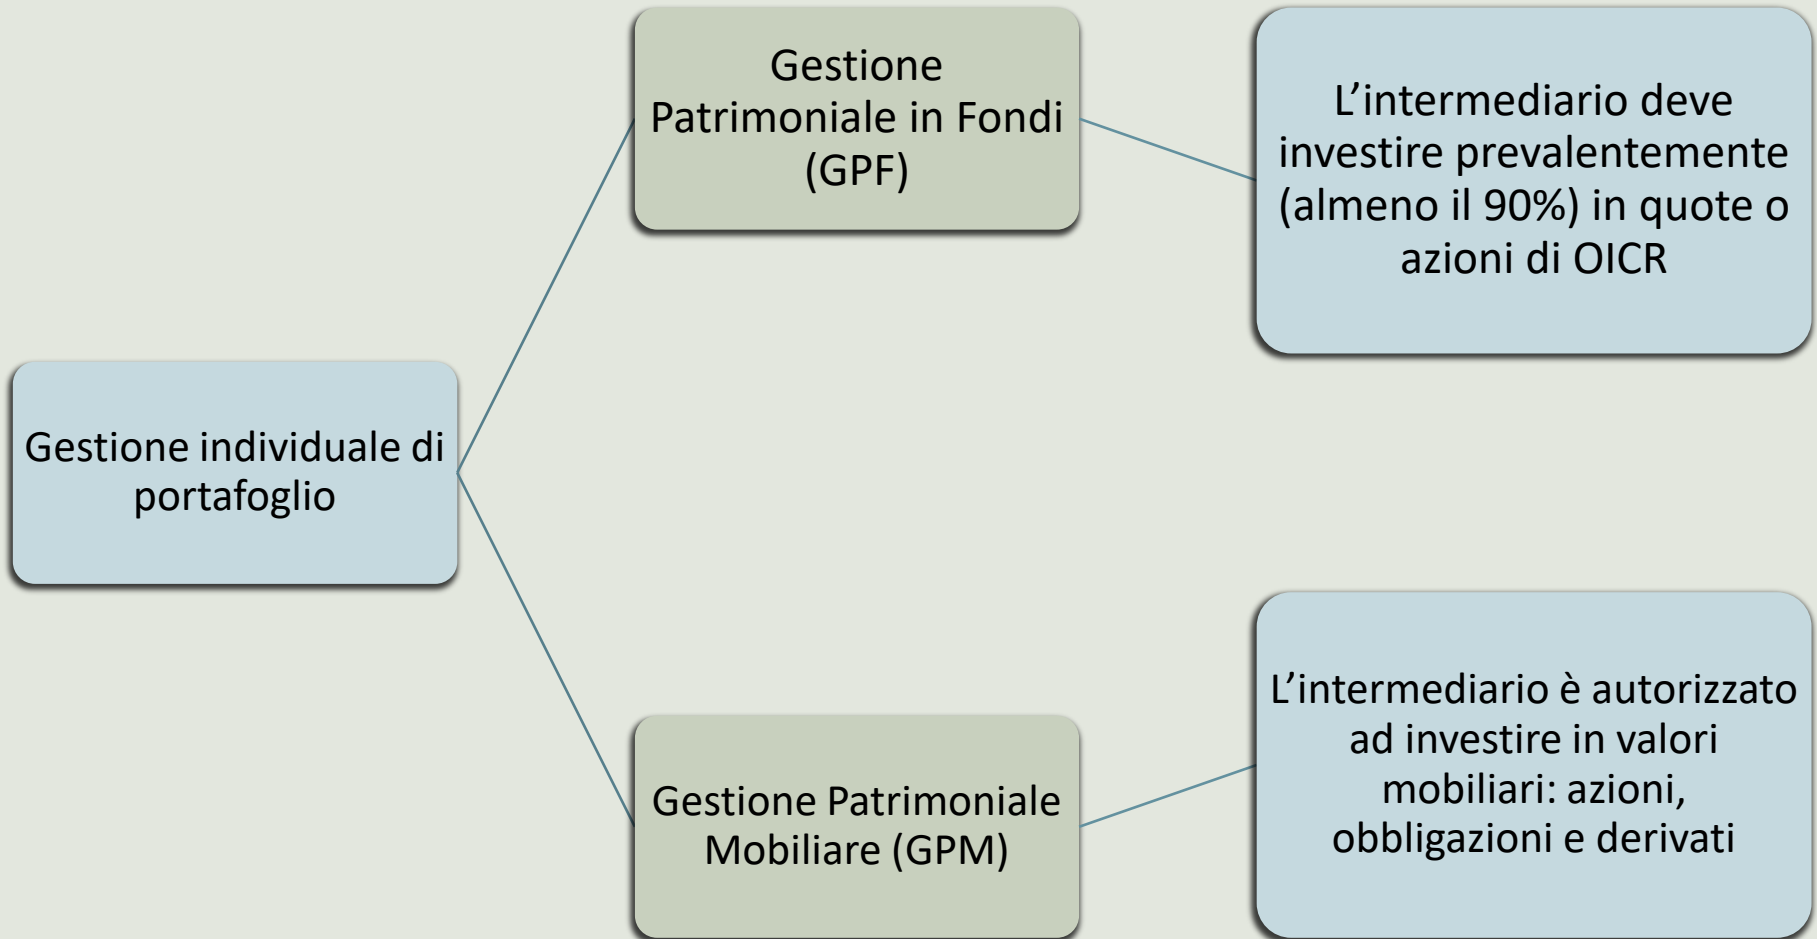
Gestione individuale di portafoglio

Gestione Patrimoniale in Fondi (GPF)

L’intermediario deve investire prevalentemente (almeno il 90%) in quote o azioni di OICR

Gestione Patrimoniale Mobiliare (GPM)

L’intermediario è autorizzato ad investire in valori mobiliari: azioni, obbligazioni e derivati